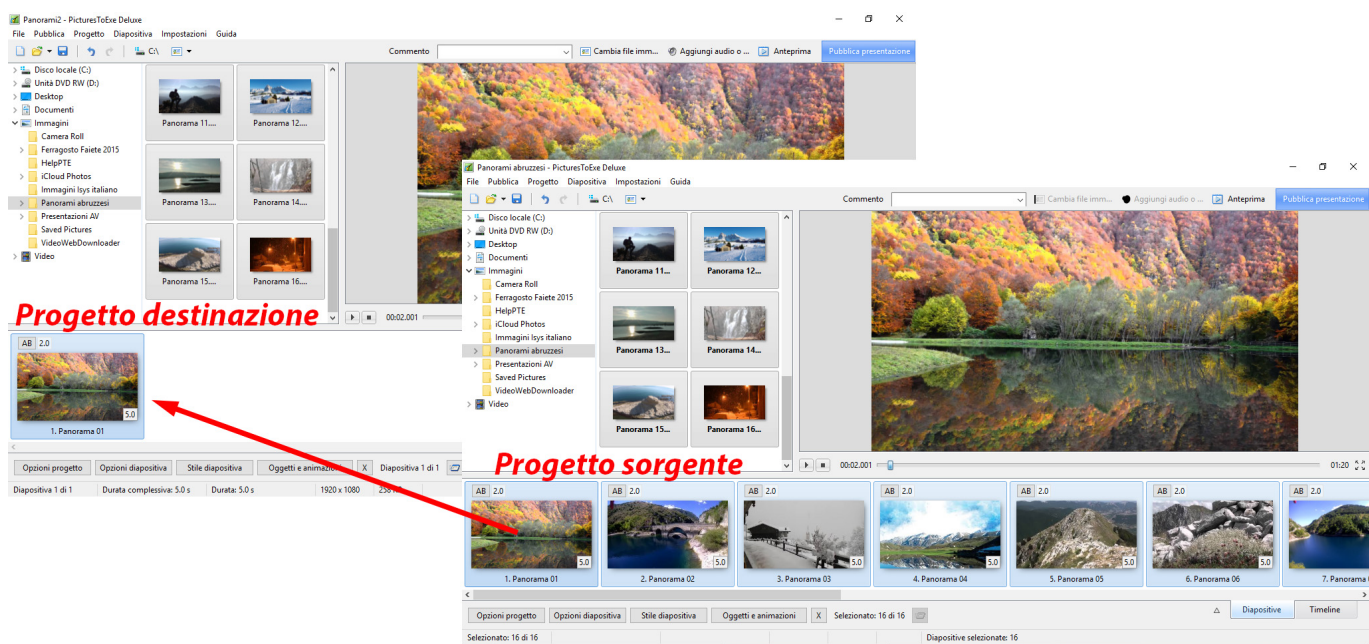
Panorami2 - PicturesToExe Deluxe

File Pubblica Progetto Diapositiva Impostazioni Guida

C:\

Commento

Cambia file imm... Aggiungi audio o ... Anteprima Pubblica presentazione

Disco locale (C:)
Unità DVD RW (D:)
Desktop
Documenti
Immagini
Camera Roll
Ferragosto Faiete 2015
HelpPTE
iCloud Photos
Immagini Isys italiano
Panorami abruzzesi
Presentazioni AV
Saved Pictures
VideoWebDownloader
Video

Panorama 11.... Panorama 12....
Panorama 13.... Panorama 14....
Panorama 15.... Panorama 16....

00:02.001

Progetto destinazione

AB 2.0
5.0
1. Panorama 01

Opzioni progetto Opzioni diapositiva Stile diapositiva Oggetti e animazioni X Diapositiva 1 di 1

Diapositiva 1 di 1 Durata complessiva: 5.0 s Durata: 5.0 s 1920 x 1080 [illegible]

Panorami abruzzesi - PicturesToExe Deluxe

File Pubblica Progetto Diapositiva Impostazioni Guida

C:\

Commento

Cambia file imm... Aggiungi audio o ... Anteprima Pubblica presentazione

Disco locale (C:)
Unità DVD RW (D:)
Desktop
Documenti
Immagini
Camera Roll
Ferragosto Faiete 2015
HelpPTE
iCloud Photos
Immagini Isys italiano
Panorami abruzzesi
Presentazioni AV
Saved Pictures
VideoWebDownloader
Video

Panorama 11.... Panorama 12....
Panorama 13.... Panorama 14....
Panorama 15.... Panorama 16....

Progetto sorgente

00:02.001 01:20

AB 2.0 5.0 1. Panorama 01
AB 2.0 5.0 2. Panorama 02
AB 2.0 5.0 3. Panorama 03
AB 2.0 5.0 4. Panorama 04
AB 2.0 5.0 5. Panorama 05
AB 2.0 5.0 6. Panorama 06
AB 2.0 7. Panorama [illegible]

Opzioni progetto Opzioni diapositiva Stile diapositiva Oggetti e animazioni X Selezionato: 16 di 16

Diapositive Timeline

Selezionato: 16 di 16 Diapositive selezionate: 16